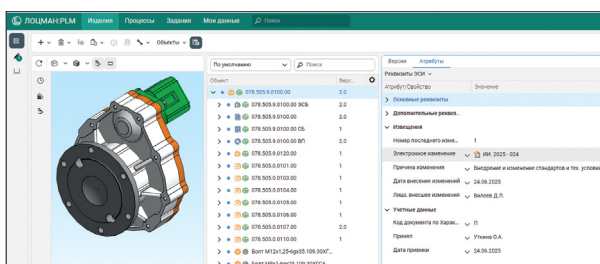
ЛОЦМАН:PLM Изделия Процессы Задания Мои данные Поиск

Объекты

По умолчанию

Поиск

Объект | Верс...
078.505.9.0100.00 | 2.0
078.505.9.0100.00 ЭСБ | 2.0
078.505.9.0100.00 | 2.0
078.505.9.0100.00 СБ | 1
078.505.9.0100.00 ВП | 1
078.505.9.0120.00 | 1
078.505.0.0101.00 | 1
078.505.0.0103.00 | 1
078.505.0.0104.00 | 1
078.505.0.0105.00 | 1
078.505.0.0106.00 | 1
078.505.0.0107.00 | 2.0
078.505.0.0110.00 | 1
Болт М12х1,25-6gх35.109.30ХГ...

Версии Атрибуты

Реквизиты ЭСИ

Атрибут/Свойство | Значение

Основные реквизиты

Дополнительные реквиз...

Извещения

Номер последнего изме... | 1
Электронное изменение | ИИ. 2025 - 024
Причина изменения | Введение и изменение стандартов и тех. условий
Дата внесения изменений | 24.06.2025
Лицо, внесшее изменения | Вилеев Д.Л.

Учетные данные

Код документа по Харак... | П
Принял | Уткина О.А.
Дата приемки | 24.06.2025